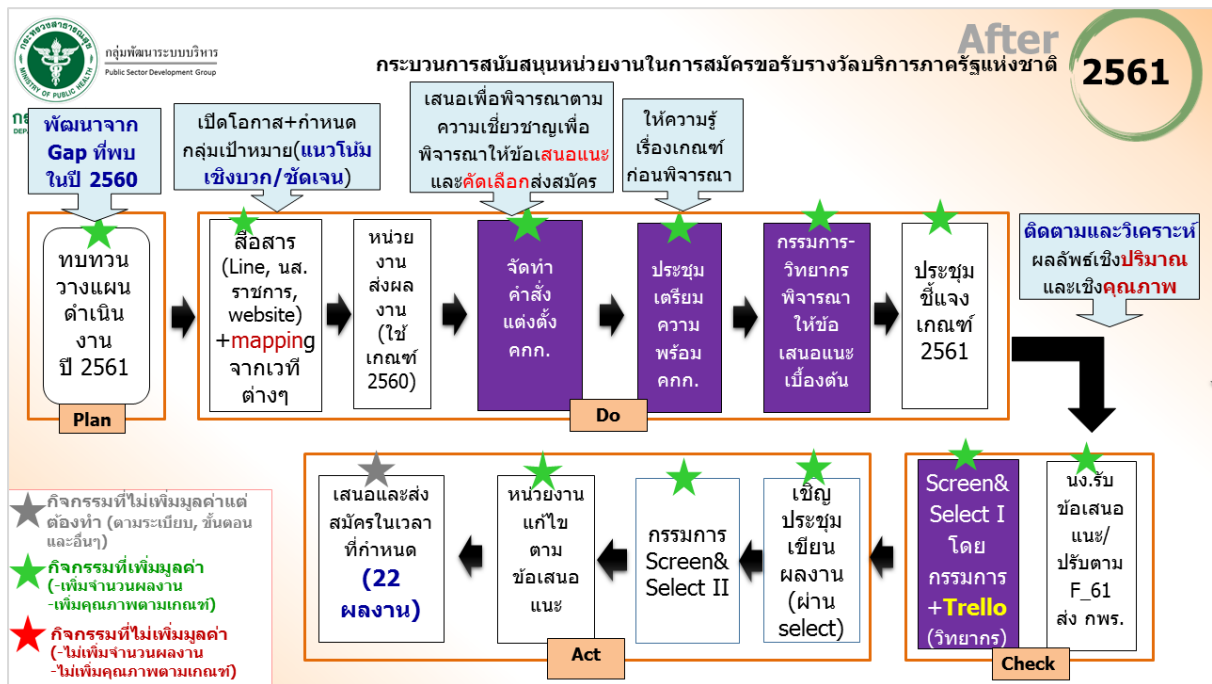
กระทรวงสาธารณสุข MINISTRY OF PUBLIC HEALTH

กลุ่มพัฒนาระบบบริหาร
Public Sector Development Group

After

2561

กระบวนการสนับสนุนหน่วยงานในการสมัครขอรับรางวัลบริการภาครัฐแห่งชาติ

พัฒนาจาก Gap ที่พบ ในปี 2560

เปิดโอกาส+กำหนดกลุ่มเป้าหมาย(แนวโน้มเชิงบวก/ชัดเจน)

เสนอเพื่อพิจารณาตามความเชี่ยวชาญเพื่อพิจารณาให้ข้อเสนอแนะและคัดเลือกส่งสมัคร

ให้ความรู้เรื่องเกณฑ์ก่อนพิจารณา

ทบทวน วางแผน ดำเนินงาน ปี 2561

Plan

สื่อสาร (Line, นส. ราชการ, website) +mapping จากเวทีต่างๆ

หน่วยงานส่งผลงาน (ใช้เกณฑ์ 2560)

จัดทำคำสั่งแต่งตั้ง คกก.

ประชุมเตรียมความพร้อม คกก.

กรรมการ-วิทยากรพิจารณาให้ข้อเสนอแนะเบื้องต้น

ประชุมชี้แจงเกณฑ์ 2561

Do

ติดตามและวิเคราะห์ผลลัพธ์เชิงปริมาณและเชิงคุณภาพ

นง.รับข้อเสนอแนะ/ปรับตาม F_61 ส่ง กพร.

Screen& Select I โดยกรรมการ +Trello (วิทยากร)

Check

เชิญประชุมเขียนผลงาน (ผ่าน select)

กรรมการ Screen& Select II

หน่วยงานแก้ไขตามข้อเสนอแนะ

เสนอและส่งสมัครในเวลาที่กำหนด (22 ผลงาน)

Act

กิจกรรมที่ไม่เพิ่มมูลค่าแต่ต้องทำ (ตามระเบียบ, ขั้นตอน และอื่นๆ)

กิจกรรมที่เพิ่มมูลค่า (-เพิ่มจำนวนผลงาน -เพิ่มคุณภาพตามเกณฑ์)

กิจกรรมที่ไม่เพิ่มมูลค่า (-ไม่เพิ่มจำนวนผลงาน -ไม่เพิ่มคุณภาพตามเกณฑ์)